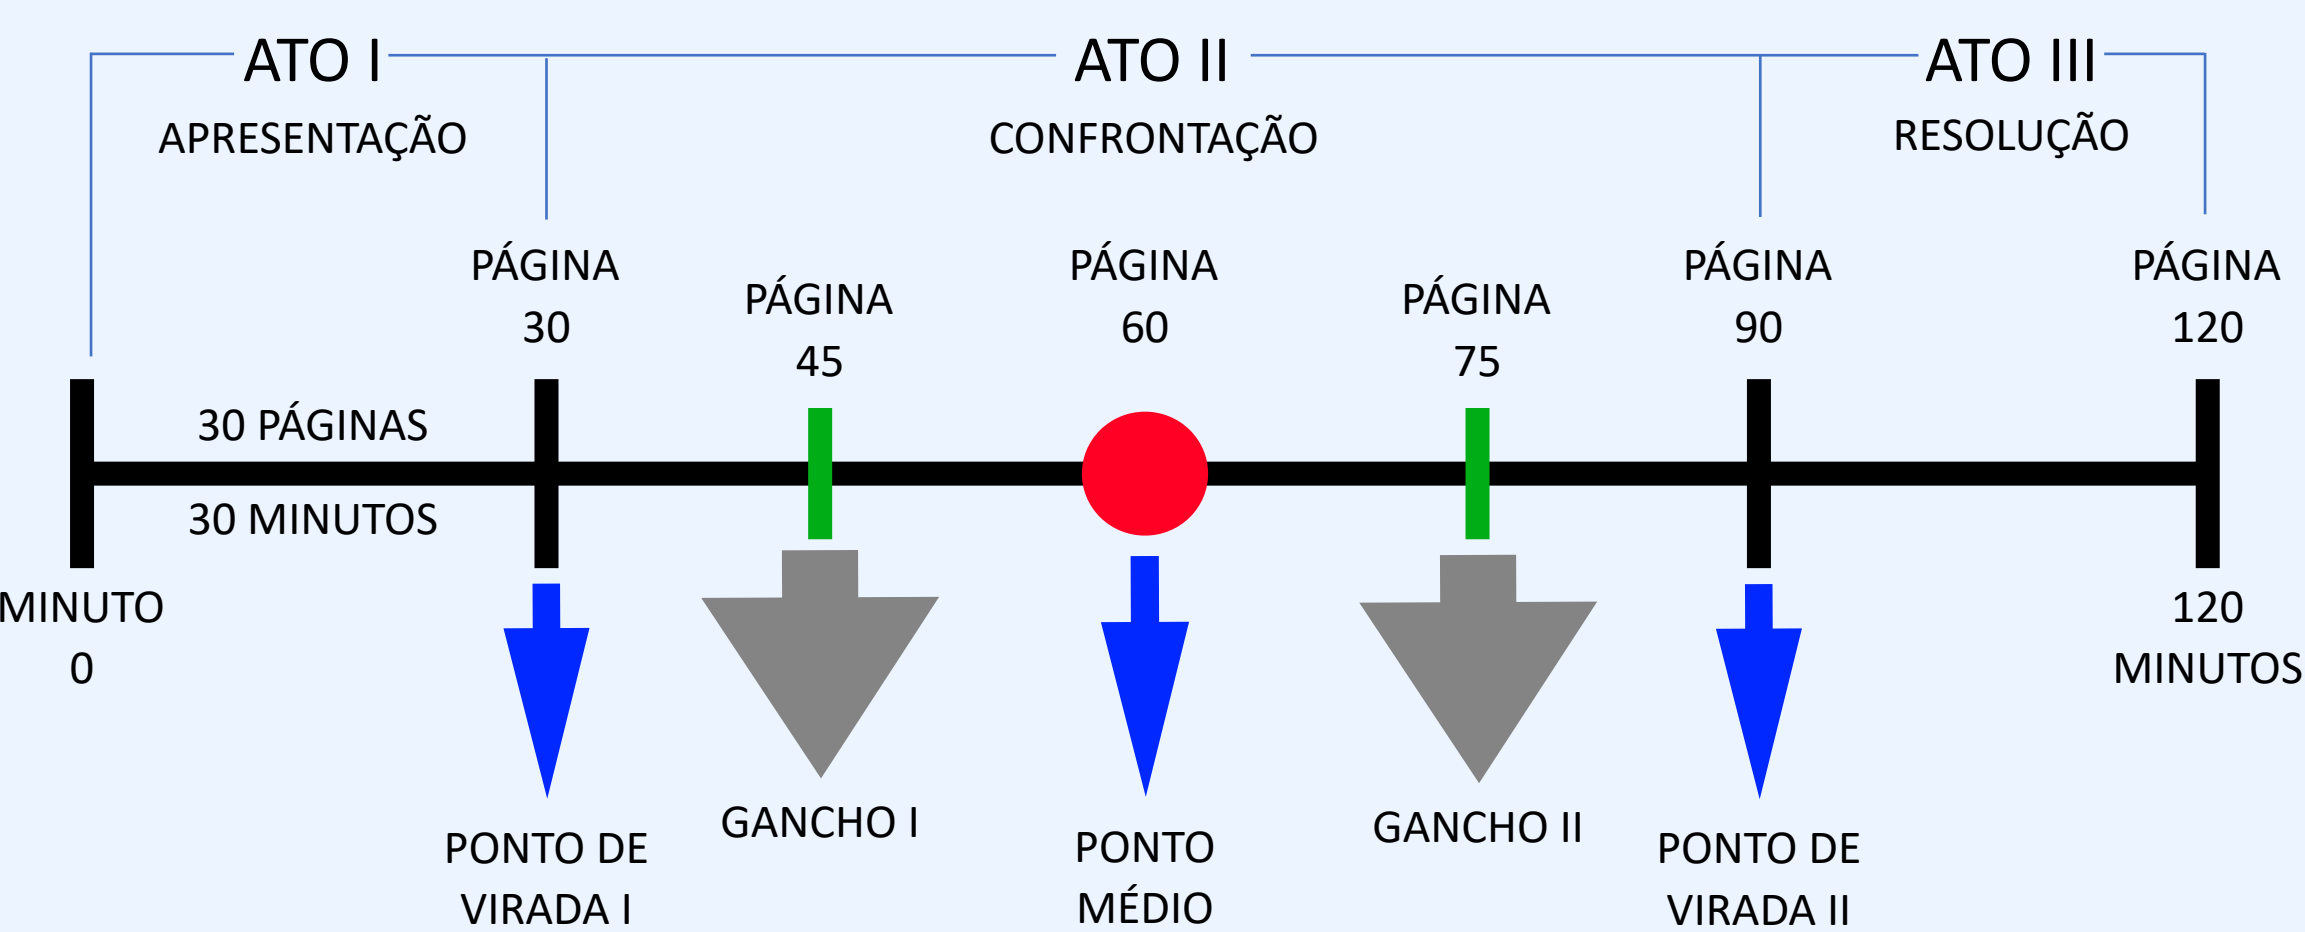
ATO I
APRESENTAÇÃO

ATO II
CONFRONTAÇÃO

ATO III
RESOLUÇÃO

PÁGINA 30

PÁGINA 45

PÁGINA 60

PÁGINA 75

PÁGINA 90

PÁGINA 120

30 PÁGINAS
30 MINUTOS

MINUTO 0

120 MINUTOS

PONTO DE VIRADA I

GANCHO I

PONTO MÉDIO

GANCHO II

PONTO DE VIRADA II